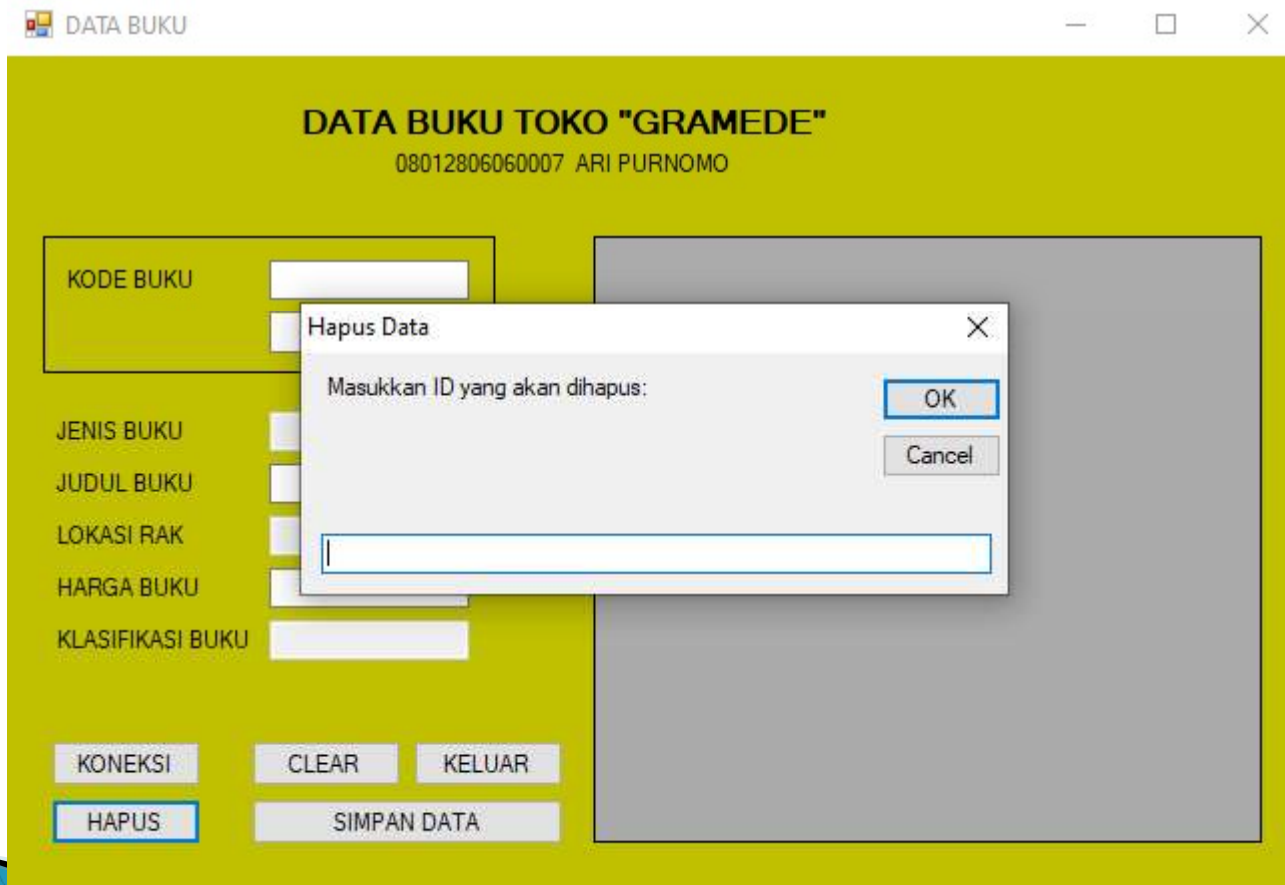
DATA BUKU

DATA BUKU TOKO "GRAMEDE"
08012806060007 ARI PURNOMO

KODE BUKU

JENIS BUKU
JUDUL BUKU
LOKASI RAK
HARGA BUKU
KLASIFIKASI BUKU

Hapus Data
Masukkan ID yang akan dihapus:
OK
Cancel

KONEKSI
CLEAR
KELUAR
HAPUS
SIMPAN DATA